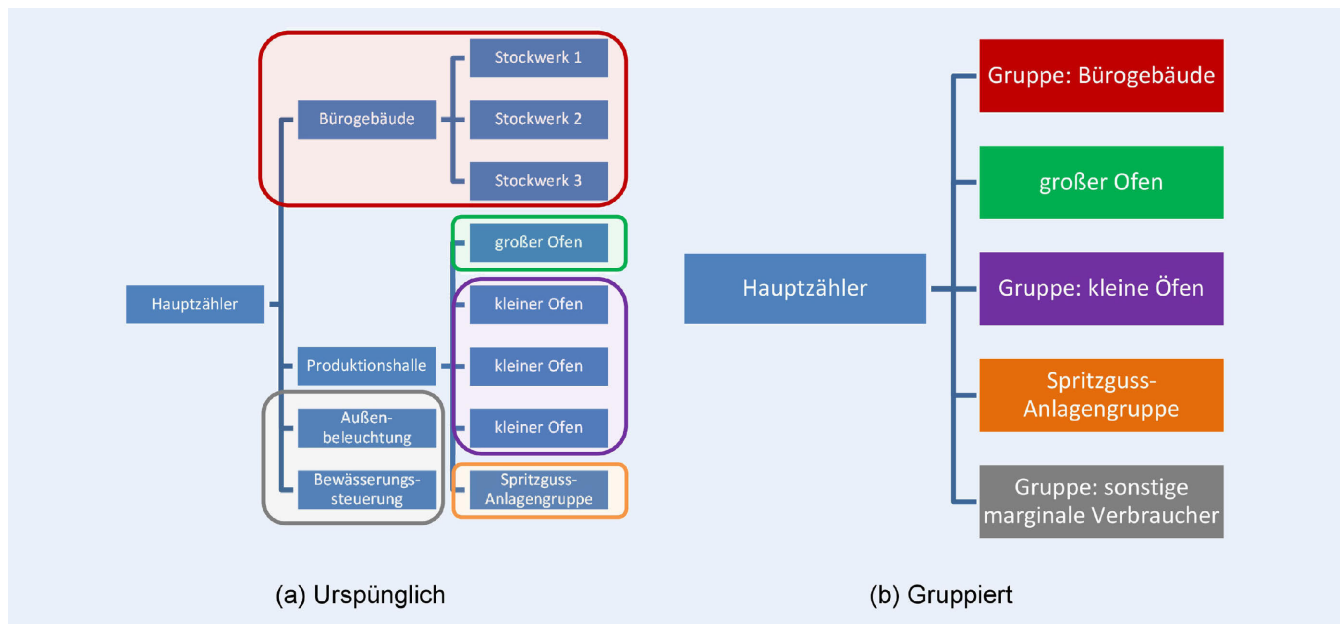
Hauptzähler

Bürogebäude

Stockwerk 1

Stockwerk 2

Stockwerk 3

Produktionshalle

großer Ofen

kleiner Ofen

kleiner Ofen

kleiner Ofen

Außenbeleuchtung

Bewässerungssteuerung

Spritzguss-Anlagengruppe

(a) Urspünglich

Hauptzähler

Gruppe: Bürogebäude

großer Ofen

Gruppe: kleine Öfen

Spritzguss-Anlagengruppe

Gruppe: sonstige marginale Verbraucher

(b) Gruppiert